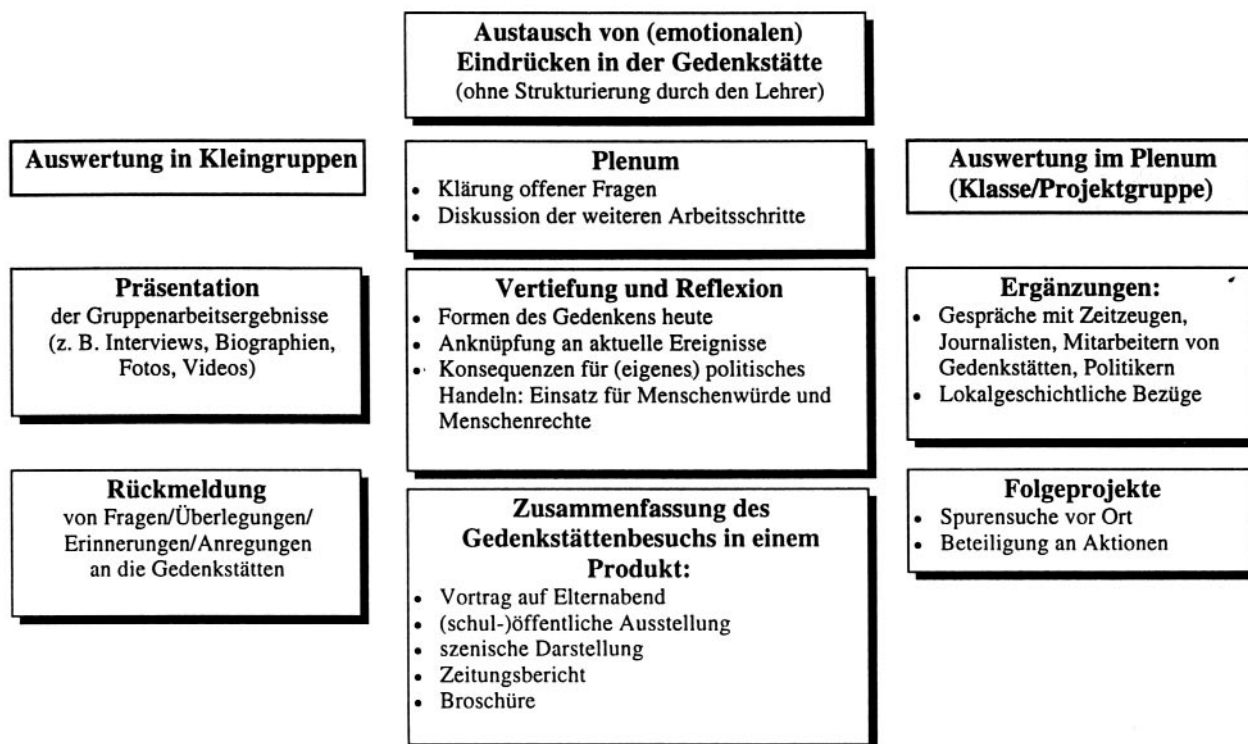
**Austausch von (emotionalen) Eindrücken in der Gedenkstätte**
(ohne Strukturierung durch den Lehrer)

**Auswertung in Kleingruppen**

**Plenum**
- Klärung offener Fragen
- Diskussion der weiteren Arbeitsschritte

**Auswertung im Plenum (Klasse/Projektgruppe)**

**Präsentation**
der Gruppenarbeitsergebnisse (z. B. Interviews, Biographien, Fotos, Videos)

**Vertiefung und Reflexion**
- Formen des Gedenkens heute
- Anknüpfung an aktuelle Ereignisse
- Konsequenzen für (eigenes) politisches Handeln: Einsatz für Menschenwürde und Menschenrechte

**Ergänzungen:**
- Gespräche mit Zeitzeugen, Journalisten, Mitarbeitern von Gedenkstätten, Politikern
- Lokalgeschichtliche Bezüge

**Rückmeldung**
von Fragen/Überlegungen/ Erinnerungen/Anregungen an die Gedenkstätten

**Zusammenfassung des Gedenkstättenbesuchs in einem Produkt:**
- Vortrag auf Elternabend
- (schul-)öffentliche Ausstellung
- szenische Darstellung
- Zeitungsbericht
- Broschüre

**Folgeprojekte**
- Spurensuche vor Ort
- Beteiligung an Aktionen